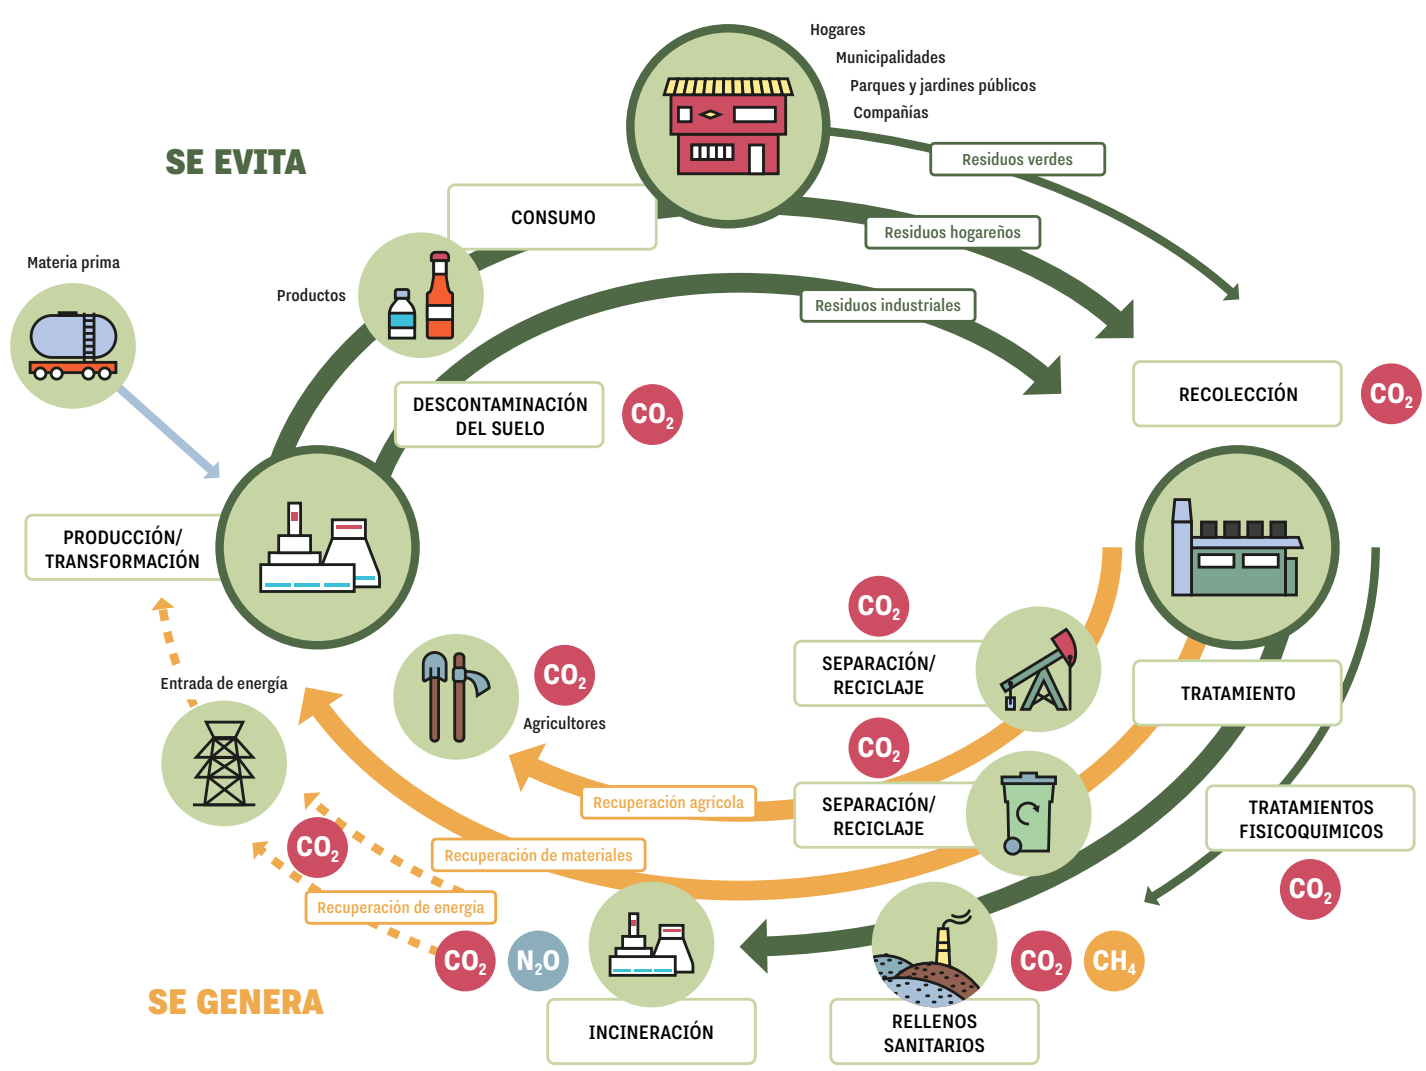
Hogares
Municipalidades
Parques y jardines públicos
Compañías

SE EVITA

Residuos verdes

CONSUMO

Residuos hogareños

Materia prima

Productos

Residuos industriales

RECOLECCIÓN

$CO_2$

DESCONTAMINACIÓN DEL SUELO

$CO_2$

PRODUCCIÓN/ TRANSFORMACIÓN

$CO_2$

SEPARACIÓN/ RECICLAJE

TRATAMIENTO

$CO_2$

Entrada de energía

Agricultores

$CO_2$

SEPARACIÓN/ RECICLAJE

Recuperación agrícola

TRATAMIENTOS FISICOQUIMICOS

$CO_2$

Recuperación de materiales

$CO_2$

Recuperación de energía

$CO_2$

$N_2O$

$CO_2$

$CH_4$

SE GENERA

INCINERACIÓN

RELLENOS SANITARIOS